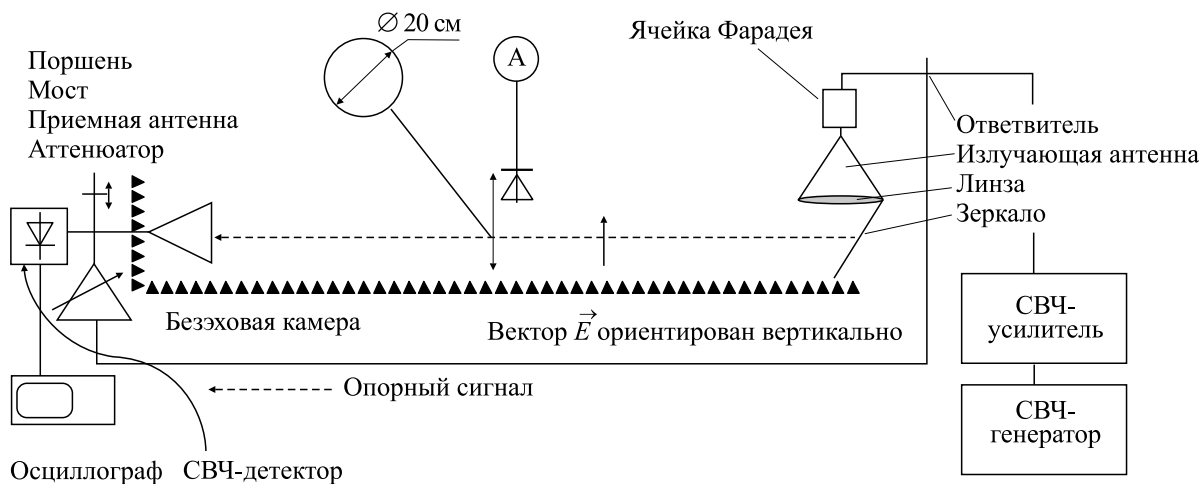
$\varnothing$ 20 см

A

Ячейка Фарадея

Поршень
Мост
Приемная антенна
Аттенюатор

Ответвитель
Излучающая антенна
Линза
Зеркало

Безэховая камера

Вектор $\vec{E}$ ориентирован вертикально

СВЧ-усилитель

СВЧ-генератор

Опорный сигнал

Осциллограф СВЧ-детектор